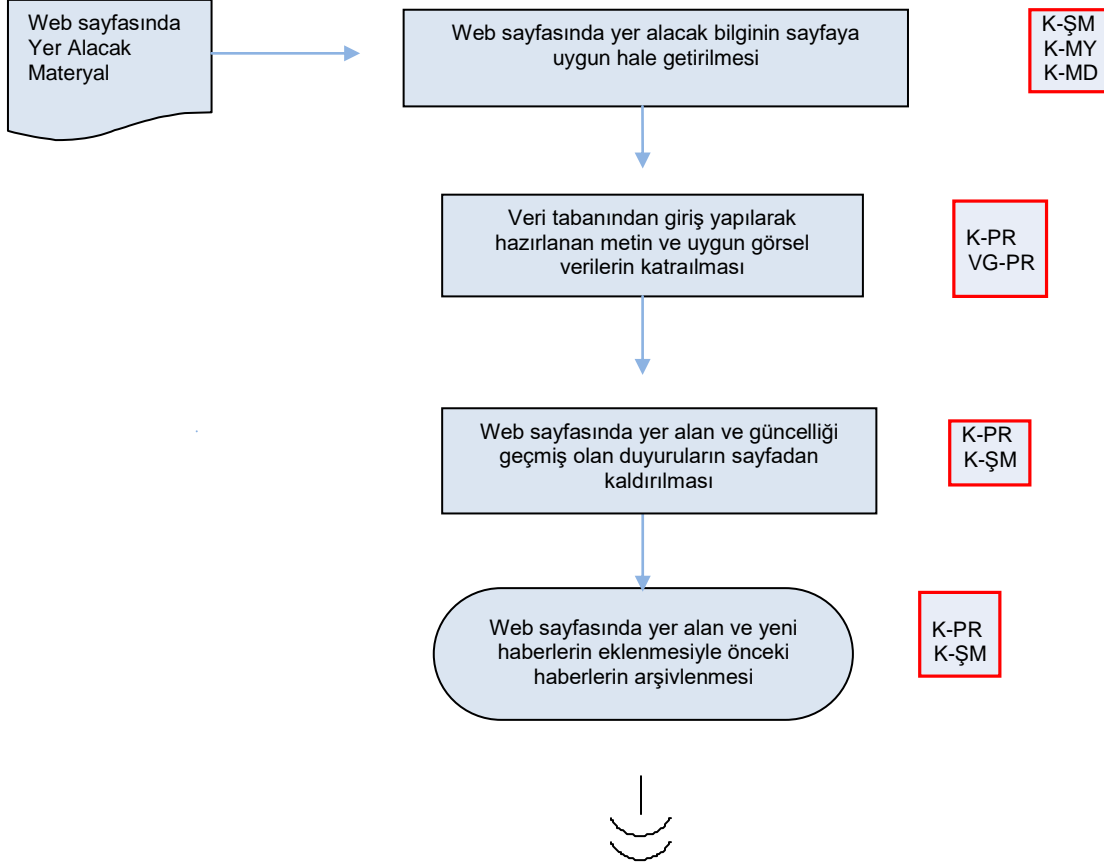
Web sayfasında Yer Alacak Materyal

Web sayfasında yer alacak bilginin sayfaya uygun hale getirilmesi

K-ŞM
K-MY
K-MD

Veri tabanından giriş yapılarak hazırlanan metin ve uygun görsel verilerin katraılması

K-PR
VG-PR

Web sayfasında yer alan ve güncelliği geçmiş olan duyuruların sayfadan kaldırılması

K-PR
K-ŞM

Web sayfasında yer alan ve yeni haberlerin eklenmesiyle önceki haberlerin arşivlenmesi

K-PR
K-ŞM